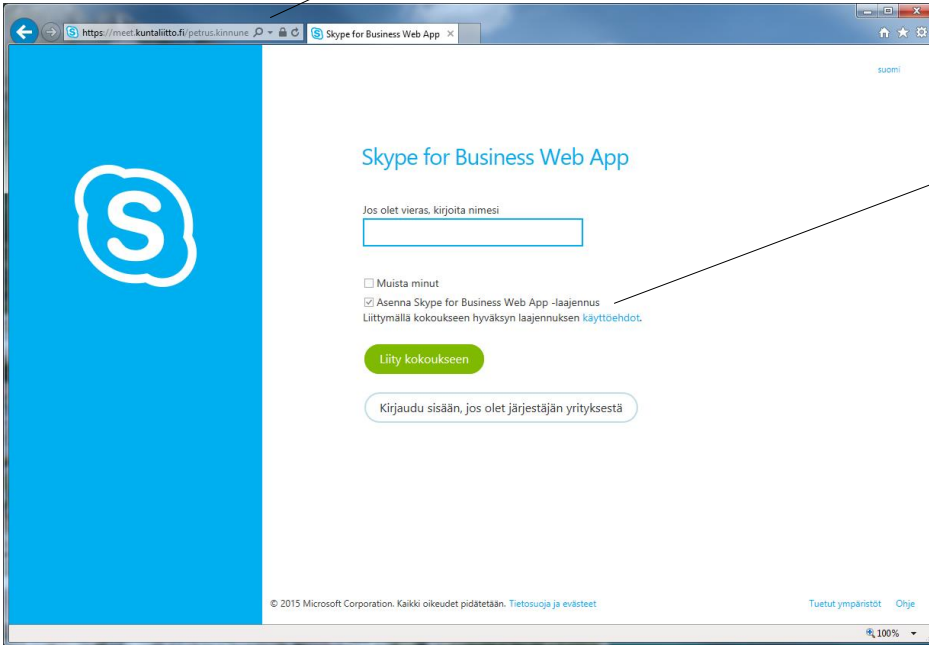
https://meet.kuntaliitto.fi/petrus.kinnune

Skype for Business Web App

suomi

Skype for Business Web App

Jos olet vieras, kirjoita nimesi

Muista minut

Asenna Skype for Business Web App -laajennus

Liittymällä kokoukseen hyväksyn laajennuksen käyttöehdot.

Liity kokoukseen

Kirjaudu sisään, jos olet järjestäjän yrityksestä

© 2015 Microsoft Corporation. Kaikki oikeudet pidätetään. Tietosuoja ja evästeet

Tuetut ympäristöt Ohje

100%